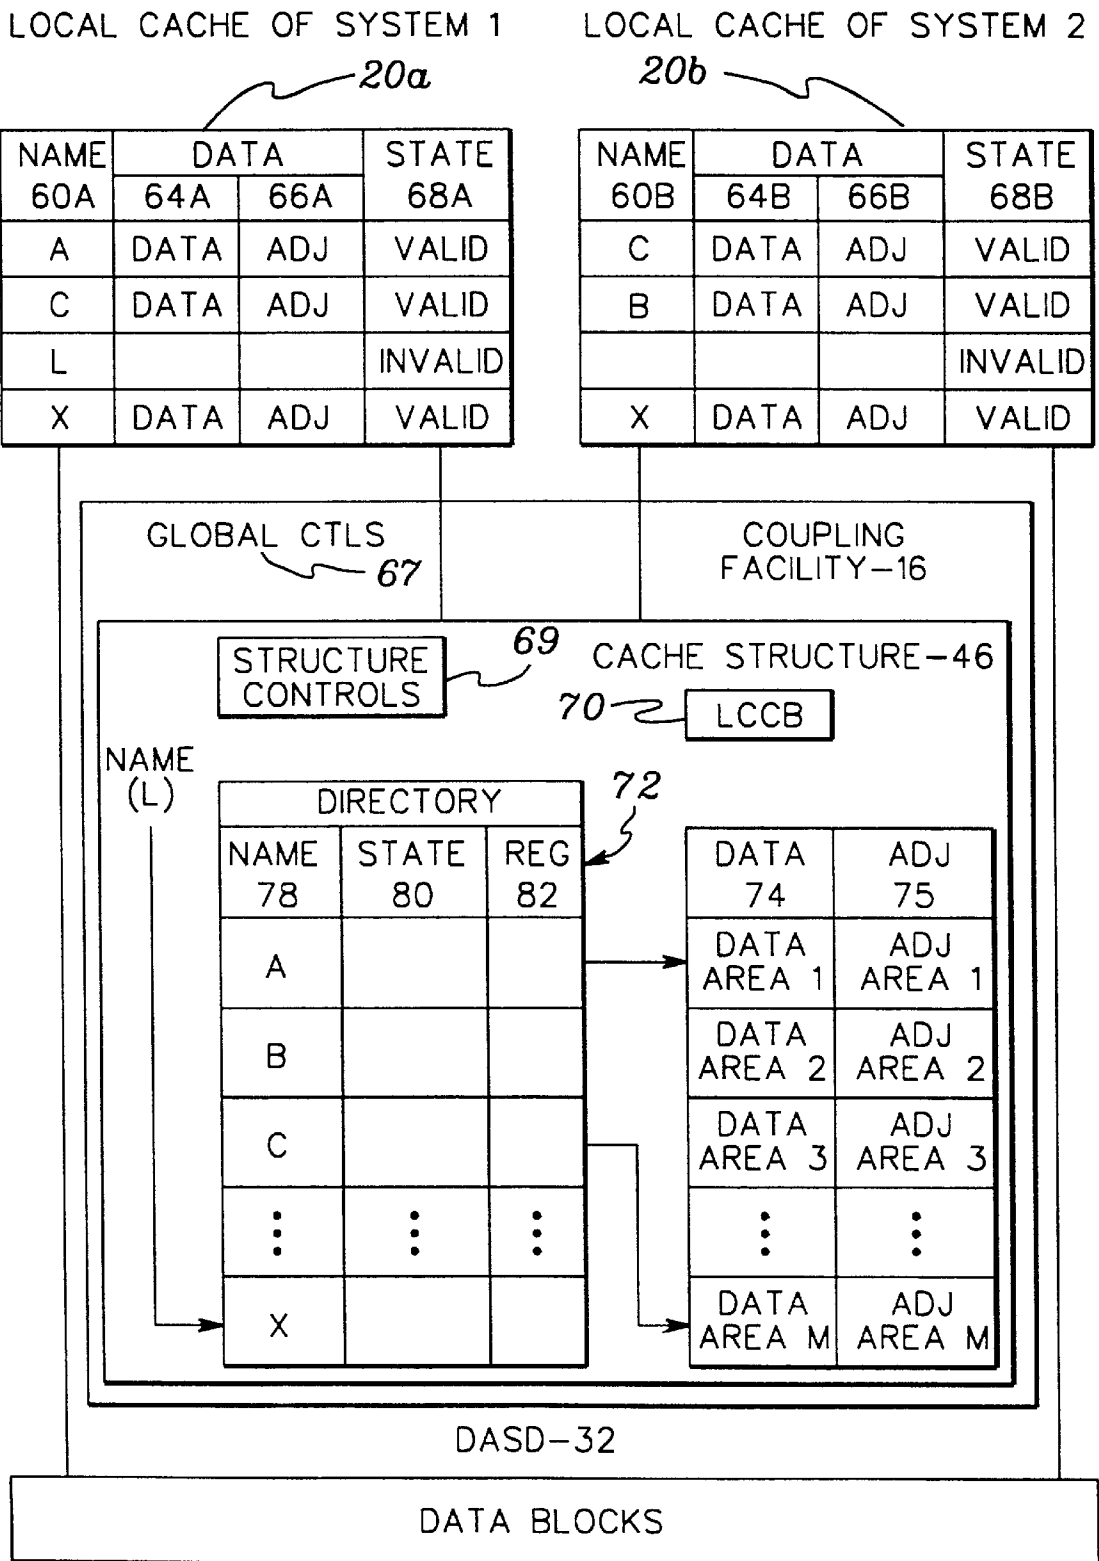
LOCAL CACHE OF SYSTEM 1

20a

| NAME 60A | DATA 64A | DATA 66A | STATE 68A |
|---|---|---|---|
| A | DATA | ADJ | VALID |
| C | DATA | ADJ | VALID |
| L | | | INVALID |
| X | DATA | ADJ | VALID |

LOCAL CACHE OF SYSTEM 2

20b

| NAME 60B | DATA 64B | DATA 66B | STATE 68B |
|---|---|---|---|
| C | DATA | ADJ | VALID |
| B | DATA | ADJ | VALID |
| | | | INVALID |
| X | DATA | ADJ | VALID |

GLOBAL CTLS
67

COUPLING FACILITY-16

STRUCTURE CONTROLS
69

CACHE STRUCTURE-46

70
LCCB

NAME (L)

72

| DIRECTORY | | |
|---|---|---|
| NAME 78 | STATE 80 | REG 82 |
| A | | |
| B | | |
| C | | |
| ⋮ | ⋮ | ⋮ |
| X | | |

| DATA 74 | ADJ 75 |
|---|---|
| DATA AREA 1 | ADJ AREA 1 |
| DATA AREA 2 | ADJ AREA 2 |
| DATA AREA 3 | ADJ AREA 3 |
| ⋮ | ⋮ |
| DATA AREA M | ADJ AREA M |

DASD-32

DATA BLOCKS